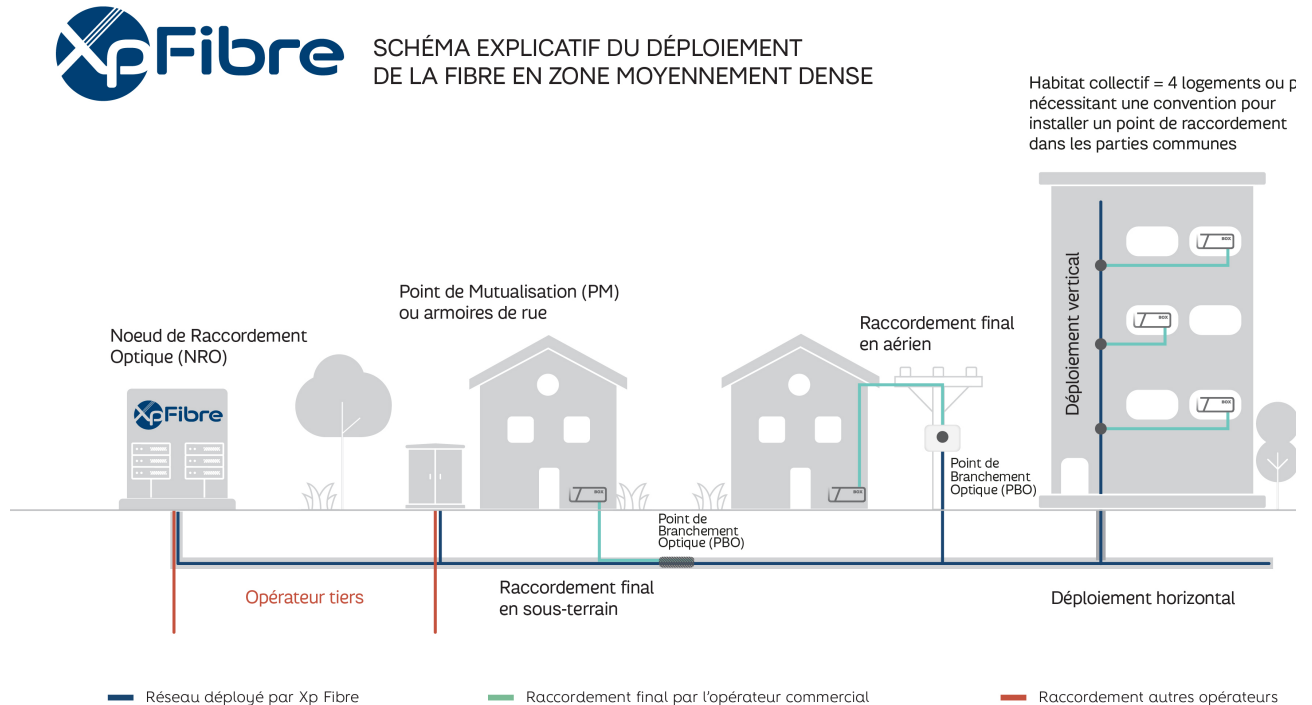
XpFibre

SCHÉMA EXPLICATIF DU DÉPLOIEMENT DE LA FIBRE EN ZONE MOYENNEMENT DENSE

Habitat collectif = 4 logements ou p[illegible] nécessitant une convention pour installer un point de raccordement dans les parties communes

Point de Mutualisation (PM) ou armoires de rue

Noeud de Raccordement Optique (NRO)

XpFibre

Raccordement final en aérien

Déploiement vertical

Point de Branchement Optique (PBO)

Point de Branchement Optique (PBO)

Opérateur tiers

Raccordement final en sous-terrain

Déploiement horizontal

Réseau déployé par Xp Fibre

Raccordement final par l'opérateur commercial

Raccordement autres opérateurs